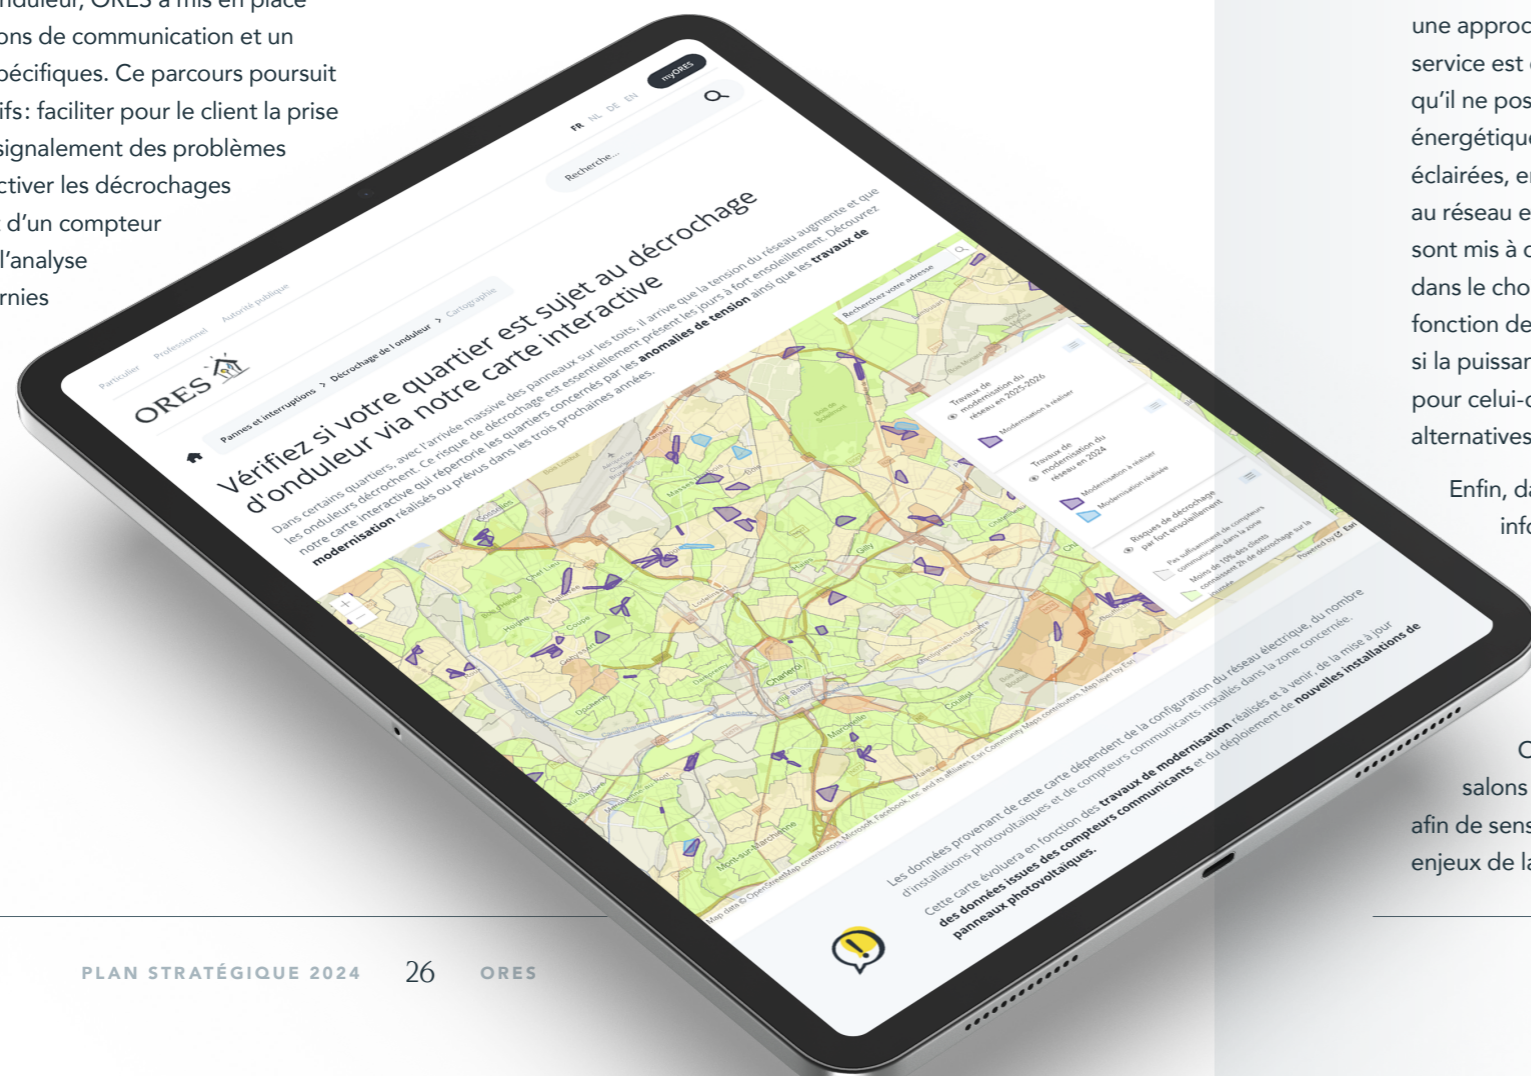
nduleur, ORES a mis en place
ons de communication et un
pécifiques. Ce parcours poursuit
ifs : faciliter pour le client la prise
signalement des problèmes
ctiver les décrochages
d'un compteur
l'analyse
rnies

FR NL DE EN myORES

Recherche...

ORES

Particulier Professionnel Autorité publique

Pannes et interruptions > Décrochage de l'onduleur > Cartographie

Vérifiez si votre quartier est sujet au décrochage d'onduleur via notre carte interactive

Dans certains quartiers, avec l'arrivée massive des panneaux sur les toits, il arrive que la tension du réseau augmente et que les onduleurs décrochent. Ce risque de décrochage est essentiellement présent les jours à fort ensoleillement. Découvrez notre carte interactive qui répertorie les quartiers concernés par les **anomalies de tension** ainsi que les **travaux de modernisation** réalisés ou prévus dans les trois prochaines années.

Recherchez votre adresse

Travaux de modernisation du réseau en 2025-2026
Modernisation à réaliser
Travaux de modernisation du réseau en 2024
Modernisation à réaliser
Modernisation réalisée
Risques de décrochage par fort ensoleillement
Pas suffisamment de compteurs communicants dans la zone
Moins de 10% des clients connaissent 2h de décrochage sur la semaine

Charleroi
Montignies
Couillet
Marcinelle
Mont-sur-Marchienne
Gilly

Les données provenant de cette carte dépendent de la configuration du réseau électrique, du nombre d'installations photovoltaïques et de compteurs communicants installés dans la zone concernée.

Cette carte évoluera en fonction des **travaux de modernisation** réalisés et à venir, de la mise à jour **des données issues des compteurs communicants** et du déploiement de **nouvelles installations de panneaux photovoltaïques.**

PLAN STRATÉGIQUE 2024 26 ORES

une approc
service est
qu'il ne pos
énergétiqu
éclairées, e
au réseau e
sont mis à
dans le cho
fonction de
si la puissan
pour celui-c
alternatives

Enfin, d
info

C
salons
afin de sens
enjeux de la